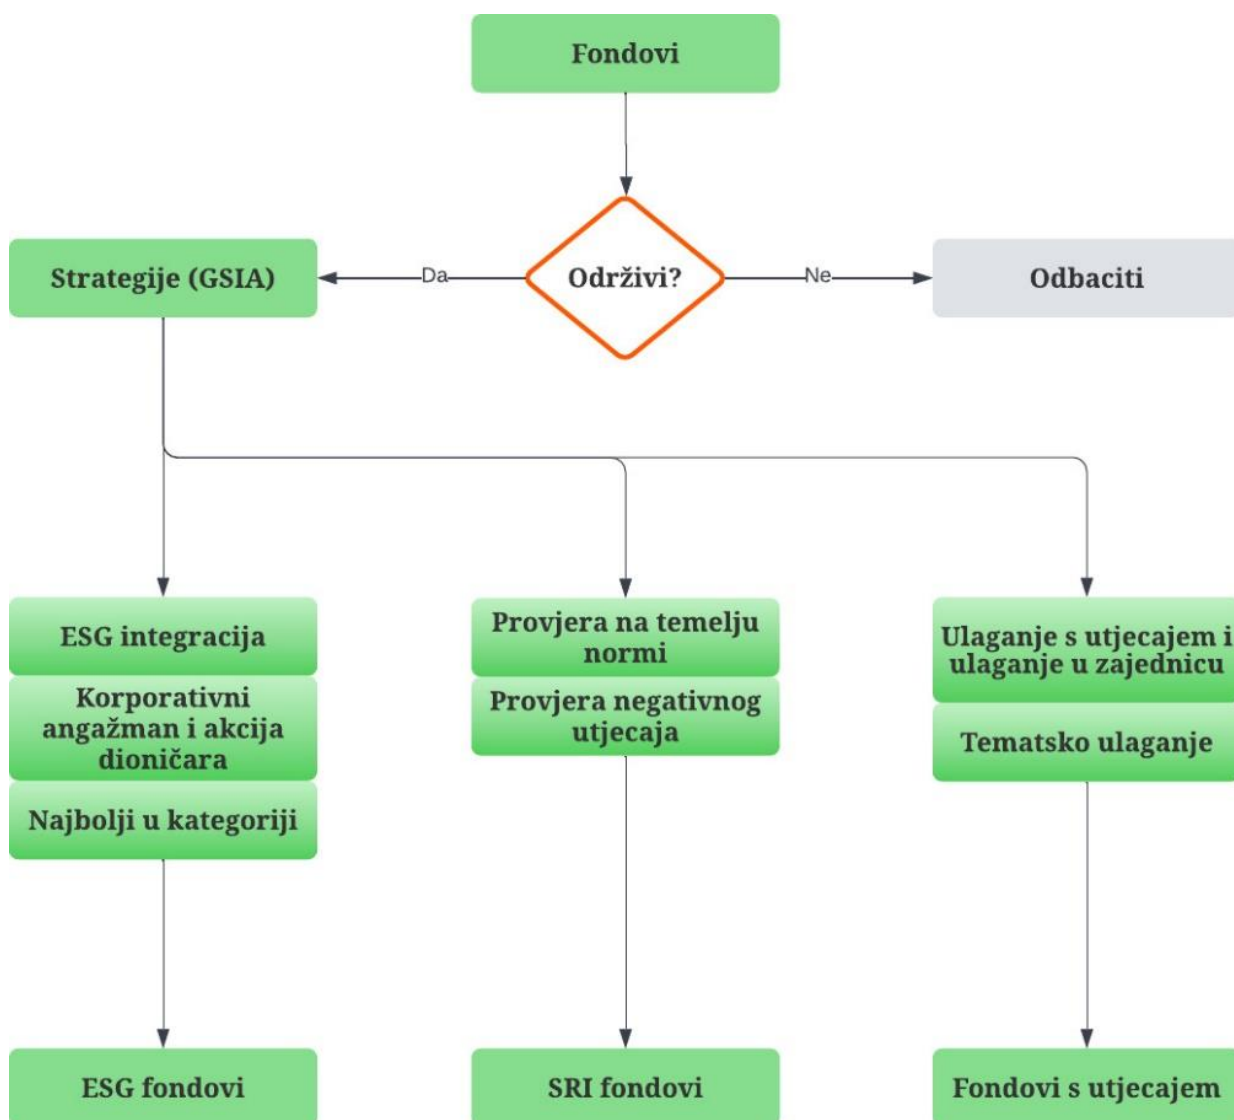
Fondovi

Održivi?

Da

Ne

Strategije (GSIA)

Odbaciti

ESG integracija

Korporativni angažman i akcija dioničara

Najbolji u kategoriji

Provjera na temelju normi

Provjera negativnog utjecaja

Ulaganje s utjecajem i ulaganje u zajednicu

Tematsko ulaganje

ESG fondovi

SRI fondovi

Fondovi s utjecajem